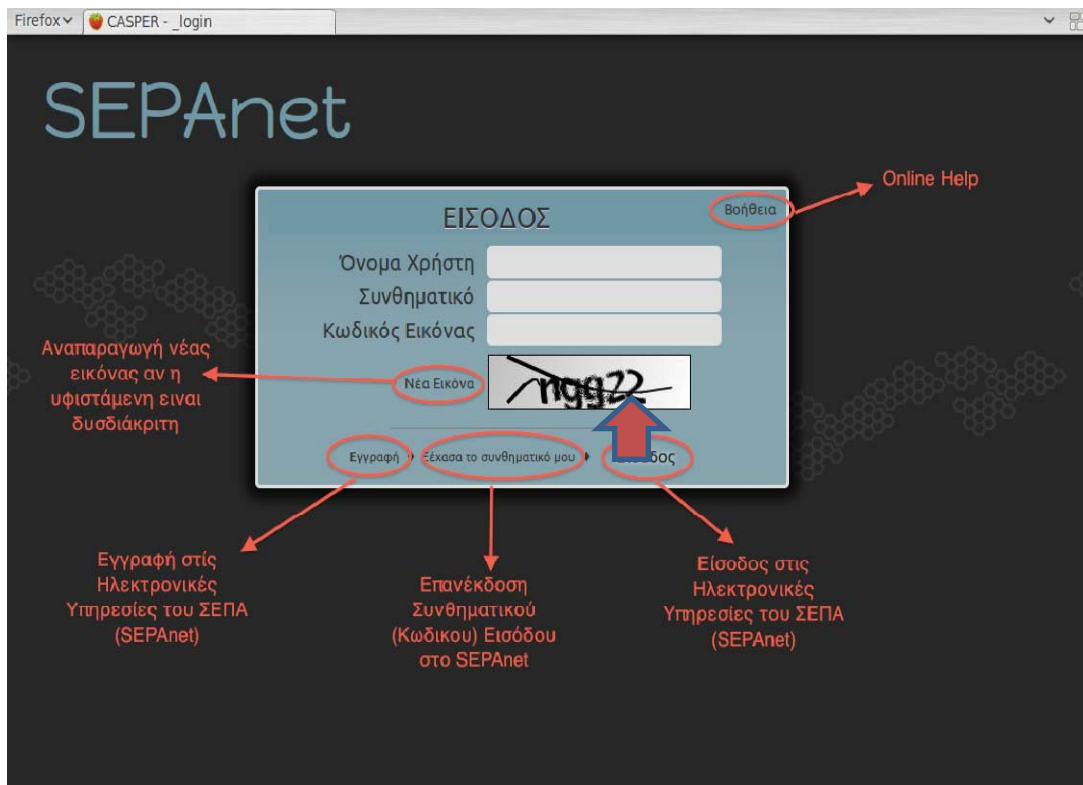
Firefox CASPER - _login

SEPAnet

ΕΙΣΟΔΟΣ

Βοήθεια

Online Help

Όνομα Χρήστη

Συνθηματικό

Κωδικός Εικόνας

Αναπαραγωγή νέας εικόνας αν η υφιστάμενη ειναι δυσδιάκριτη

Νέα Εικόνα

ngg22

Εγγραφή Ξέχασα το συνθηματικό μου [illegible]δος

Εγγραφή στίς Ηλεκτρονικές Υπηρεσίες του ΣΕΠΑ (SEPAnet)

Επανέκδοση Συνθηματικού (Κωδικου) Εισόδου στο SEPAnet

Είσοδος στις Ηλεκτρονικές Υπηρεσίες του ΣΕΠΑ (SEPAnet)